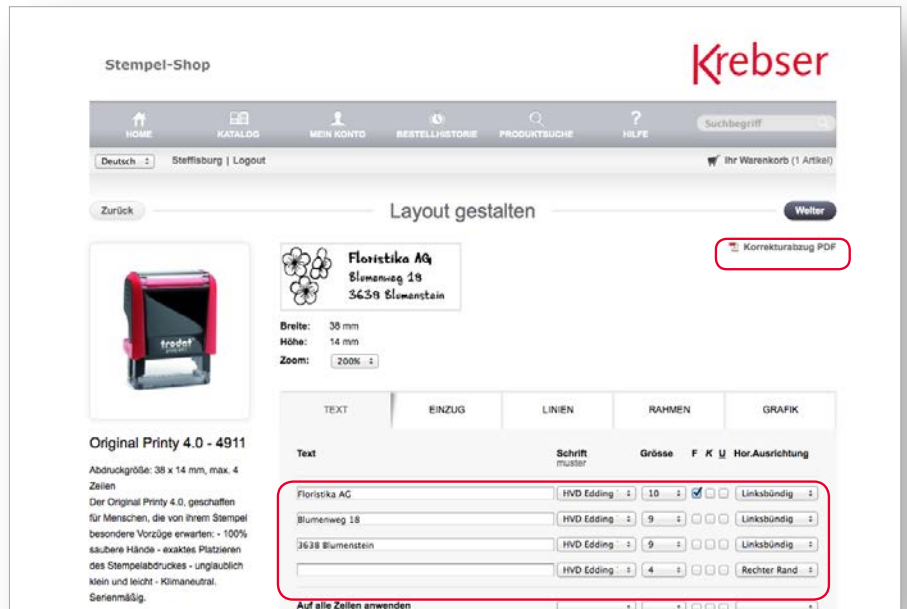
Stempel-Shop

Krebser

HOME KATALOG MEIN KONTO BESTELLHISTORIE PRODUKTSUCHE HILFE

Suchbegriff

Deutsch

Steffisburg | Logout

Ihr Warenkorb (1 Artikel)

Zurück

Layout gestalten

Weiter

Floristika AG
Blumenweg 18
3638 Blumenstein

Korrekturabzug PDF

trodat

Breite: 38 mm
Höhe: 14 mm
Zoom: 200%

TEXT EINZUG LINIEN RAHMEN GRAFIK

Original Printy 4.0 - 4911

Abdruckgröße: 38 x 14 mm, max. 4 Zeilen
Der Original Printy 4.0, geschaffen für Menschen, die von ihrem Stempel besondere Vorzüge erwarten: - 100% saubere Hände - exaktes Platzieren des Stempelabdruckes - unglaublich klein und leicht - Klimaneutral. Serienmäßig.

| Text | Schrift muster | Grösse | F K U | Hor.Ausrichtung |
|---|---|---|---|---|
| Floristika AG | HVD Edding | 10 | | Linksbündig |
| Blumenweg 18 | HVD Edding | 9 | | Linksbündig |
| 3638 Blumenstein | HVD Edding | 9 | | Linksbündig |
| | HVD Edding | 4 | | Rechter Rand |

Auf alle Zeilen anwenden